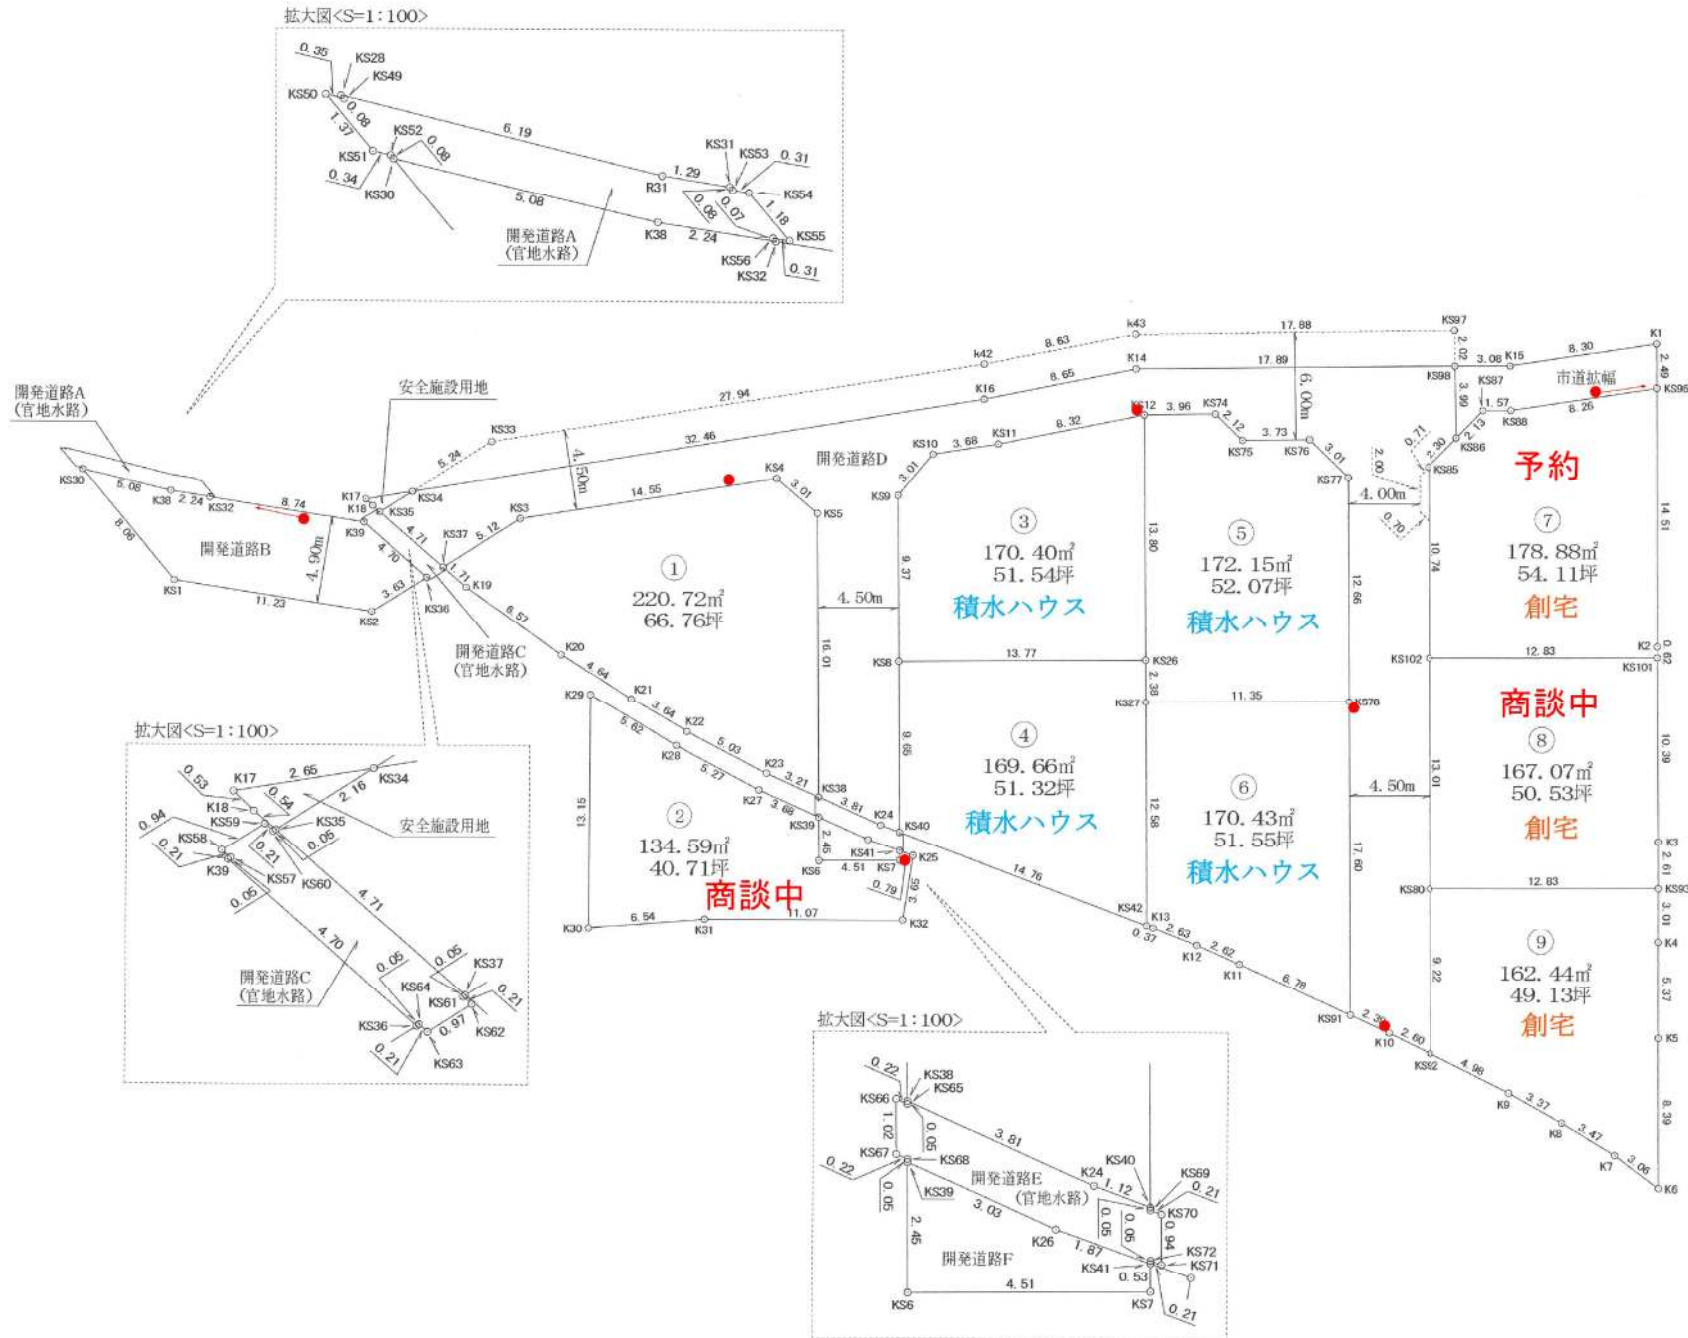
拡大図<S=1:100>

0.35
KS28
KS49
KS50
0.08
1.37
KS52
0.08
KS51
0.34
KS30
6.19
KS31
KS53
0.31
R31
1.29
KS54
0.08
0.07
1.18
5.08
開発道路A
(官地水路)
K38
2.24
KS55
KS56
KS32
0.31

開発道路A
(官地水路)
安全施設用地
KS30
5.08
K38
2.24
KS32
8.74
8.06
開発道路B
4.90m
KS1
11.23
KS2
3.63
K17
K18
K39
KS34
KS35
4.71
4.70
KS37
5.12
KS36
1.71
K19
KS33
5.24
4.50m
27.94
32.46
K16
8.65
k42
8.63
k43
17.88
K14
17.89
KS97
2.02
3.08
K15
8.30
K1
2.49
KS98
K87
1.57
3.99
KS88
8.26
KS96
市道拡幅
6.00m
KS12
3.96
KS74
2.12
3.73
KS75
KS76
3.01
KS77
0.71
2.00
2.30
2.13
KS86
KS85
予約
4.00m
0.70
開発道路D
KS10
3.68
KS11
8.32
KS9
3.01
KS4
3.01
KS5
KS3
14.55
6.57
K20

①
220.72m²
66.76坪

4.50m
16.01
9.37
③
170.40m²
51.54坪
積水ハウス
13.80
⑤
172.15m²
52.07坪
積水ハウス
12.66
10.74
⑦
178.88m²
54.11坪
創宅
14.51
開発道路C
(官地水路)
KS8
13.77
KS26
2.38
KS327
11.35
KS76
KS102
12.83
K2
0.62
KS101
商談中
K29
K21
4.64
3.64
K22
5.62
K28
5.03
5.27
K23
3.21
K27
3.68
KS38
3.81
KS39
2.45
KS41
K24
KS40
K25
KS6
4.51
KS7
0.79
3.59
13.15
②
134.59m²
40.71坪
商談中
K30
6.54
K31
11.07
K32
9.65
④
169.66m²
51.32坪
積水ハウス
12.58
⑥
170.43m²
51.55坪
積水ハウス
17.60
4.50m
13.01
⑧
167.07m²
50.53坪
創宅
10.39
14.76
KS42
K13
0.37
2.63
K12
2.62
K11
6.78
KS91
2.39
K10
2.60
KS62
KS80
12.83
KS93
K3
2.61
3.01
K4
⑨
162.44m²
49.13坪
創宅
9.22
5.37
K5
4.96
K9
3.37
K8
3.47
K7
3.06
K6
8.39

拡大図<S=1:100>
0.53
K17
2.65
KS34
K18
0.54
2.16
KS59
KS35
安全施設用地
0.94
KS58
0.05
0.21
0.21
K39
KS57
KS60
4.71
0.05
4.70
0.05
0.05
KS37
開発道路C
(官地水路)
KS64
KS61
0.21
KS36
0.97
KS62
0.21
KS63

拡大図<S=1:100>
0.22
KS38
KS65
KS66
1.02
0.05
3.81
KS67
KS68
0.22
KS40
K24
開発道路E
(官地水路)
KS69
0.21
1.12
KS39
0.05
3.03
KS70
0.05
0.05
0.94
2.45
K26
1.87
KS72
開発道路F
KS41
KS71
0.53
4.51
KS6
KS7
0.21